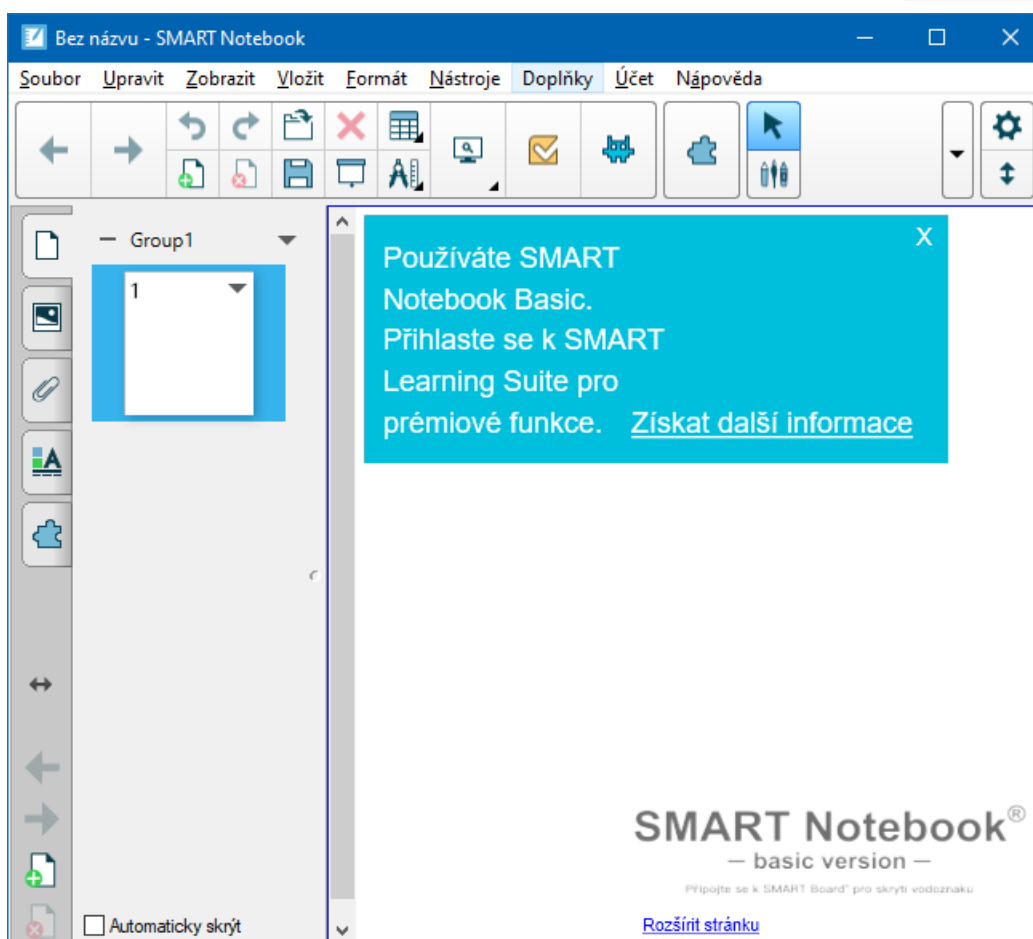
Bez názvu - SMART Notebook

Soubor Upravit Zobrazit Vložit Formát Nástroje Doplňky Účet Nápověda

Group1

1

X

Používáte SMART Notebook Basic. Přihlaste se k SMART Learning Suite pro prémiové funkce. Získat další informace

SMART Notebook®
— basic version —
Připojte se k SMART Board® pro skrytí vodoznaku

Automaticky skrýt

Rozšířit stránku